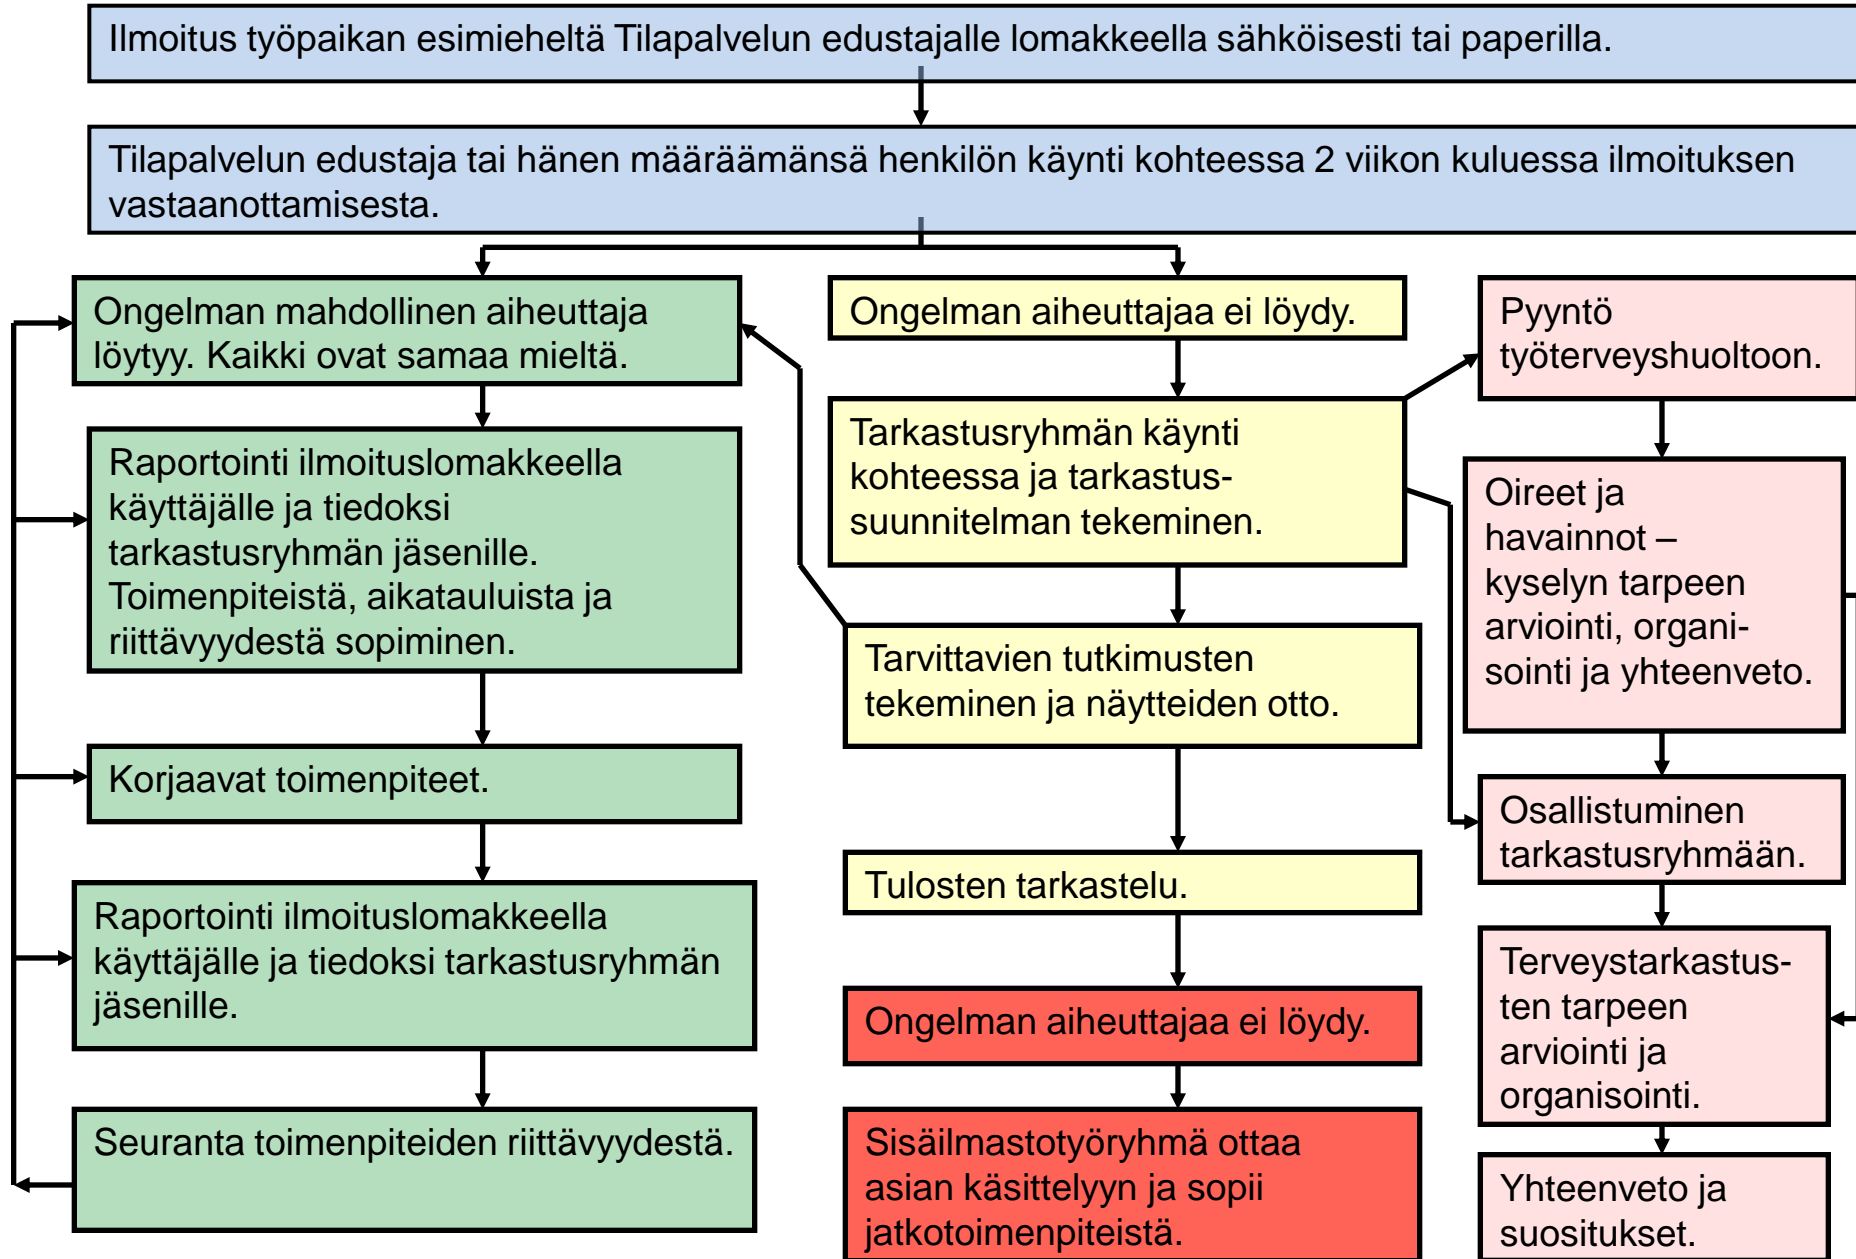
Ilmoitus työpaikan esimieheltä Tilapalvelun edustajalle lomakkeella sähköisesti tai paperilla.

Tilapalvelun edustaja tai hänen määräämänsä henkilön käynti kohteessa 2 viikon kuluessa ilmoituksen vastaanottamisesta.

Ongelman mahdollinen aiheuttaja löytyy. Kaikki ovat samaa mieltä.

Raportointi ilmoituslomakkeella käyttäjälle ja tiedoksi tarkastusryhmän jäsenille. Toimenpiteistä, aikatauluista ja riittävyydestä sopiminen.

Korjaavat toimenpiteet.

Raportointi ilmoituslomakkeella käyttäjälle ja tiedoksi tarkastusryhmän jäsenille.

Seuranta toimenpiteiden riittävyydestä.

Ongelman aiheuttajaa ei löydy.

Tarkastusryhmän käynti kohteessa ja tarkastussuunnitelman tekeminen.

Tarvittavien tutkimusten tekeminen ja näytteiden otto.

Tulosten tarkastelu.

Ongelman aiheuttajaa ei löydy.

Sisäilmastotyöryhmä ottaa asian käsittelyyn ja sopii jatkotoimenpiteistä.

Pyyntö työterveyshuoltoon.

Oireet ja havainnot – kyselyn tarpeen arviointi, organisointi ja yhteenveto.

Osallistuminen tarkastusryhmään.

Terveystarkastusten tarpeen arviointi ja organisointi.

Yhteenveto ja suositukset.